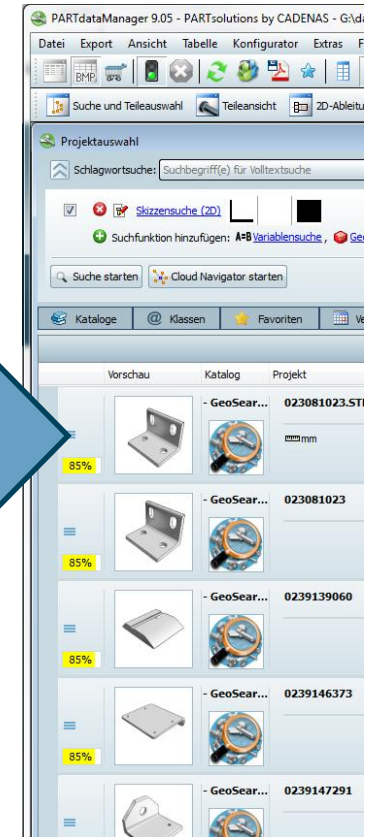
PARTdataManager 9.05 - PARTsolutions by CADENAS - G:\d

Datei Export Ansicht Tabelle Konfigurator Extras F

BMP

Suche und Teileauswahl Teileansicht 2D-Ableitu

Projektauswahl

Schlagwortsuche: Suchbegriff(e) für Volltextsuche

Skizzensuche (2D)

Suchfunktion hinzufügen: A=B Variablensuche , Ge

Suche starten Cloud Navigator starten

Kataloge Klassen Favoriten Ve

| | Vorschau | Katalog | Projekt |
|---|---|---|---|
| 85% | | - GeoSear... | 023081023.STI mm |
| 85% | | - GeoSear... | 023081023 |
| 85% | | - GeoSear... | 0239139060 |
| 85% | | - GeoSear... | 0239146373 |
| | | - GeoSear... | 0239147291 |